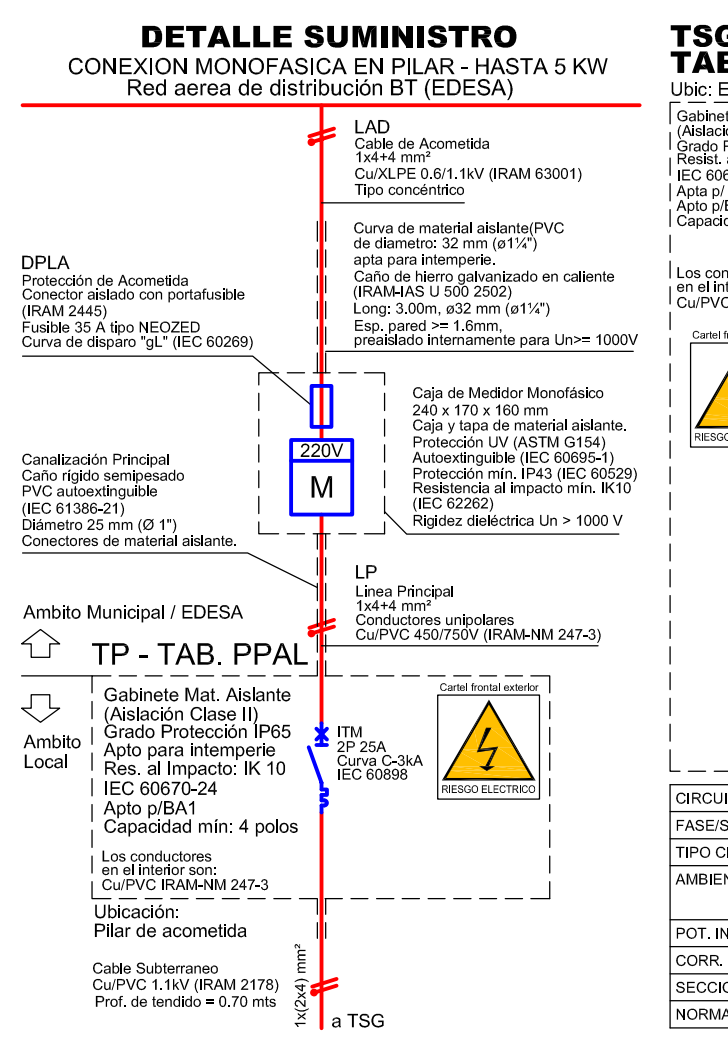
DETALLE SUMINISTRO
CONEXION MONOFASICA EN PILAR - HASTA 5 KW
Red aerea de distribución BT (EDESA)

LAD
Cable de Acometida
1x4+4 mm²
Cu/XLPE 0.6/1.1kV (IRAM 63001)
Tipo concéntrico

Curva de material aislante(PVC de diametro: 32 mm (ø1¼")
apta para intemperie.
Caño de hierro galvanizado en caliente (IRAM-IAS U 500 2502)
Long: 3.00m, ø32 mm (ø1¼")
Esp. pared >= 1.6mm,
preaislado internamente para Un>= 1000V

DPLA
Protección de Acometida
Conector aislado con portafusible
(IRAM 2445)
Fusible 35 A tipo NEOZED
Curva de disparo "gL" (IEC 60269)

Caja de Medidor Monofásico
240 x 170 x 160 mm
Caja y tapa de material aislante.
Protección UV (ASTM G154)
Autoextinguible (IEC 60695-1)
Protección mín. IP43 (IEC 60529)
Resistencia al impacto mín. IK10
(IEC 62262)
Rigidez dieléctrica Un > 1000 V

220V
M

Canalización Principal
Caño rígido semipesado
PVC autoextinguible
(IEC 61386-21)
Diámetro 25 mm (Ø 1")
Conectores de material aislante.

LP
Linea Principal
1x4+4 mm²
Conductores unipolares
Cu/PVC 450/750V (IRAM-NM 247-3)

Ambito Municipal / EDESA

TP - TAB. PPAL

Ambito Local

Gabinete Mat. Aislante
(Aislación Clase II)
Grado Protección IP65
Apto para intemperie
Res. al Impacto: IK 10
IEC 60670-24
Apto p/BA1
Capacidad mín: 4 polos

Cartel frontal exterior
RIESGO ELECTRICO

ITM
2P 25A
Curva C-3kA
IEC 60898

Los conductores
en el interior son:
Cu/PVC IRAM-NM 247-3

Ubicación:
Pilar de acometida

Cable Subterraneo
Cu/PVC 1.1kV (IRAM 2178)
Prof. de tendido = 0.70 mts

1x(2x4) mm²

a TSG

TSG
TAB
Ubic: E
Gabinet
(Aislacio
Grado P
Resist.
IEC 606
Apta p/
Apto p/E
Capacio

Los con
en el int
Cu/PVC

Cartel fr
RIESGO

CIRCUI
FASE/S
TIPO CI
AMBIEN
POT. IN
CORR.
SECCIO
NORMA